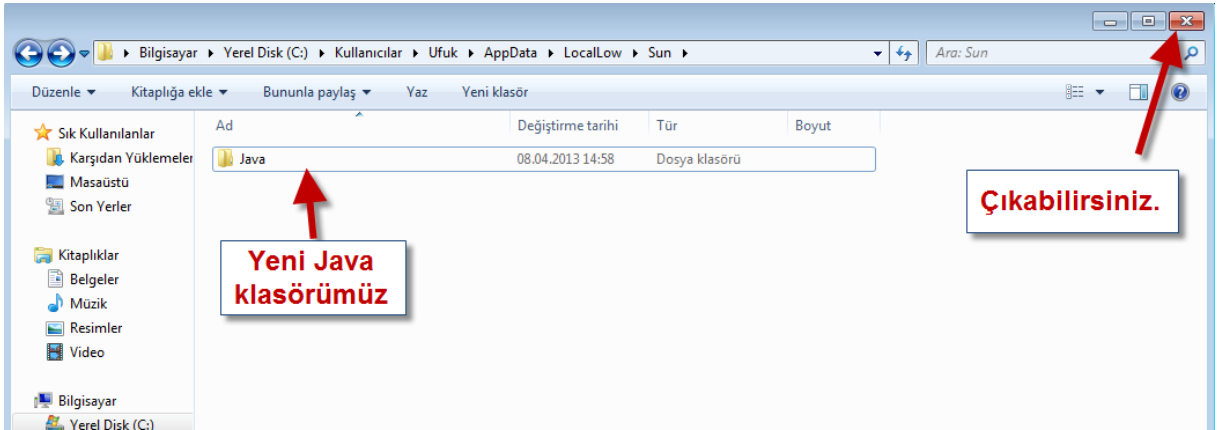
▸ Bilgisayar ▸ Yerel Disk (C:) ▸ Kullanıcılar ▸ Ufuk ▸ AppData ▸ LocalLow ▸ Sun ▸

Ara: Sun

Düzenle ▾ Kitaplığa ekle ▾ Bununla paylaş ▾ Yaz Yeni klasör

Sık Kullanılanlar
Karşıdan Yüklemeler
Masaüstü
Son Yerler

Kitaplıklar
Belgeler
Müzik
Resimler
Video

Bilgisayar
Yerel Disk (C:)

| Ad | Değiştirme tarihi | Tür | Boyut |
|---|---|---|---|
| Java | 08.04.2013 14:58 | Dosya klasörü | |

Yeni Java klasörümüz

Çıkabilirsiniz.